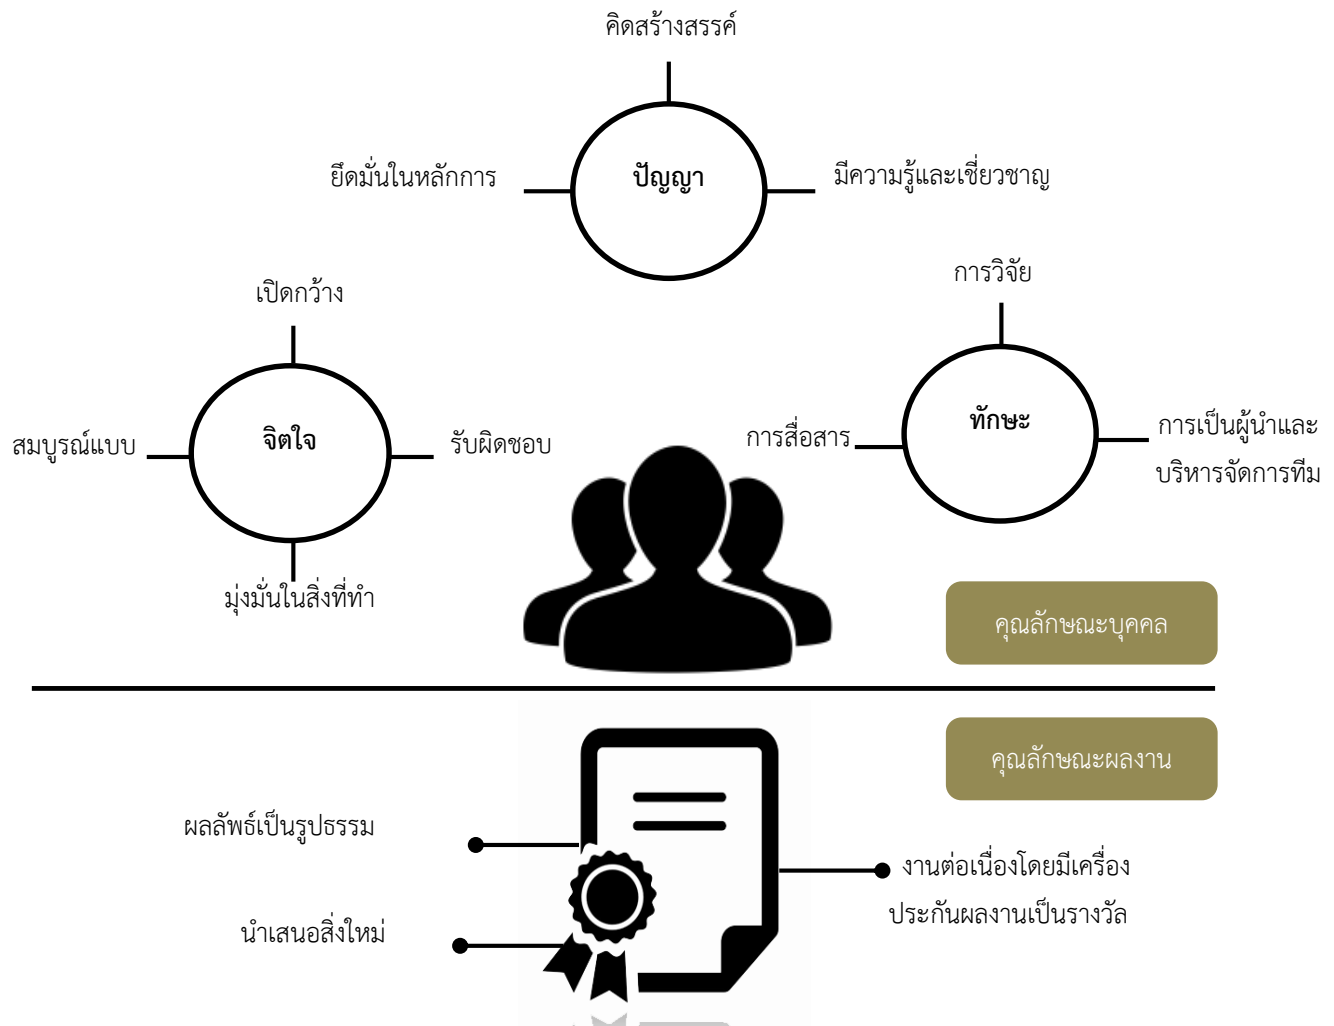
คิดสร้างสรรค์

ยึดมั่นในหลักการ

ปัญญา

มีความรู้และเชี่ยวชาญ

การวิจัย

เปิดกว้าง

สมบูรณ์แบบ

จิตใจ

รับผิดชอบ

การสื่อสาร

ทักษะ

การเป็นผู้นำและบริหารจัดการทีม

มุ่งมั่นในสิ่งที่ทำ

คุณลักษณะบุคคล

คุณลักษณะผลงาน

ผลลัพธ์เป็นรูปธรรม

นำเสนอสิ่งใหม่

งานต่อเนื่องโดยมีเครื่องประกันผลงานเป็นรางวัล